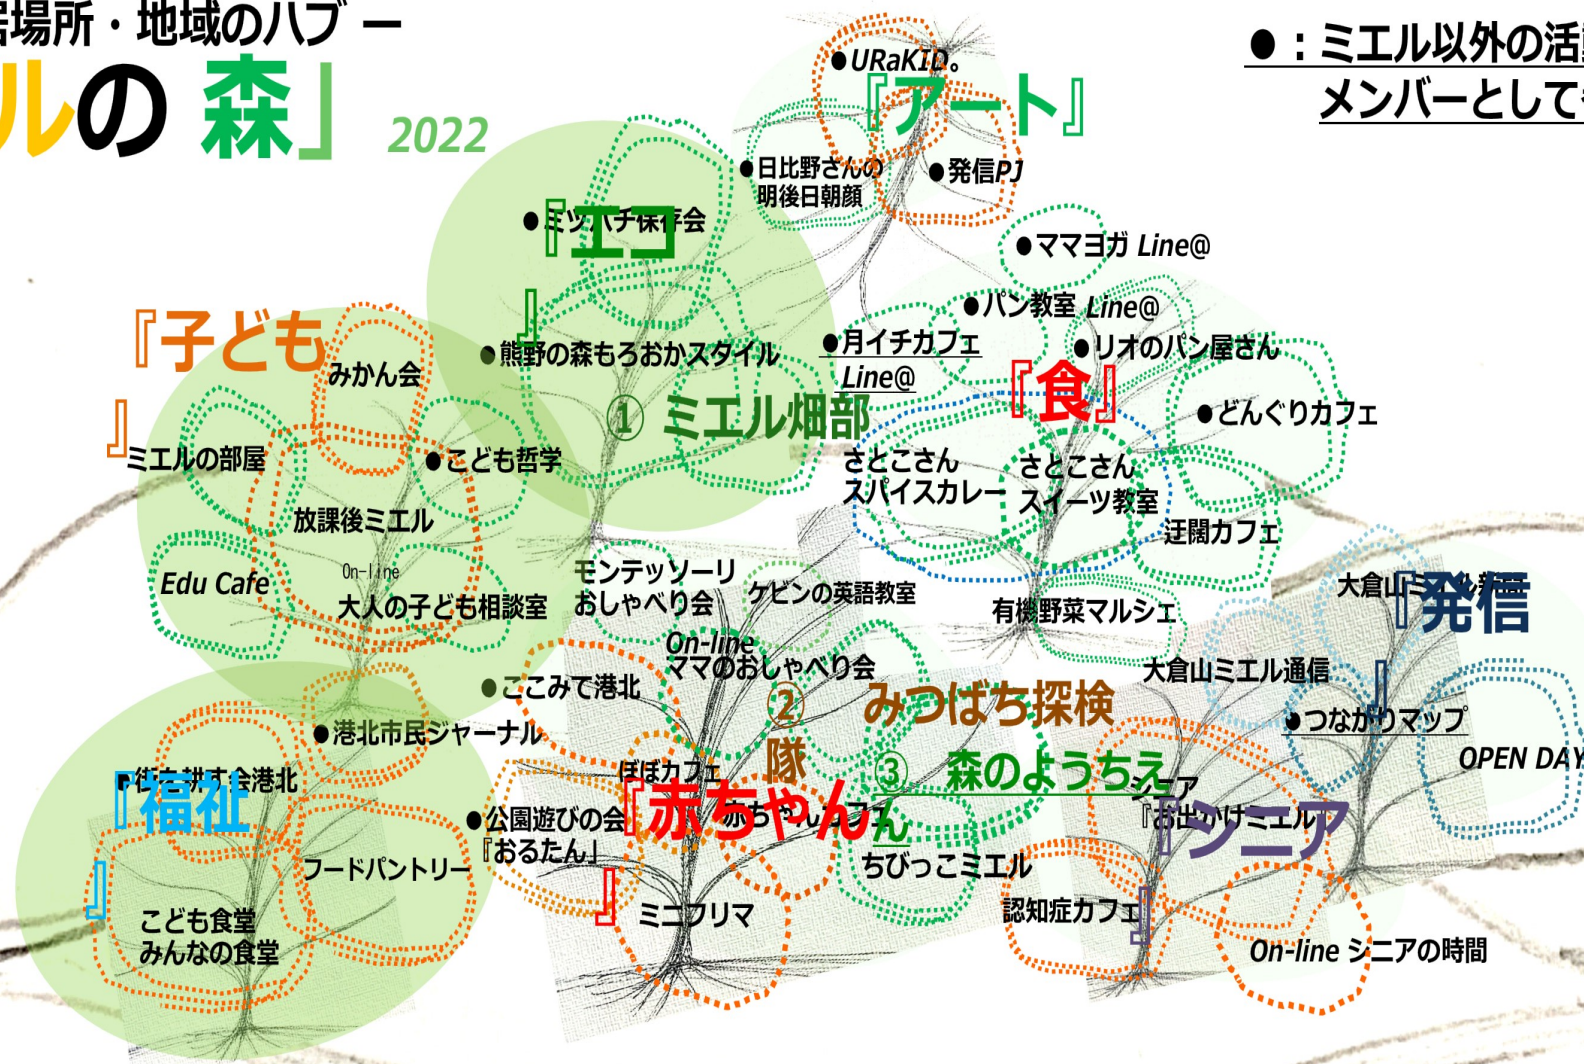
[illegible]場所・地域のハブ ー
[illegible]ルの 森」 2022

●：ミエル以外の活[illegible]
メンバーとして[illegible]

●URaKID。
『アート』
●日比野さんの明後日朝顔
●発信PJ
●ミツバチ保存会
『エコ』
●ママヨガ Line@
●パン教室 Line@
『子ども』
みかん会
●熊野の森もろおかスタイル
●月イチカフェ Line@
●リオのパン屋さん
『食』
① ミエル畑部
●どんぐりカフェ
ミエルの部屋
●こども哲学
さとこさん スパイスカレー
さとこさん スイーツ教室
放課後ミエル
迂闊カフェ
Edu Cafe
On-line 大人の子ども相談室
モンテッソーリ おしゃべり会
ケビンの英語教室
有機野菜マルシェ
大倉山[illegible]
『発信』
On-line ママのおしゃべり会
●ここみて港北
大倉山ミエル通信
② みつばち探検隊
●つながりマップ
●港北市民ジャーナル
OPEN DAY
●住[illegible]会港北
『福祉』
ぽぽカフェ
③ 森のようちえん
シニア
『お出かけミエル』
●公園遊びの会『おるたん』
『赤ちゃん』
赤ちゃんカフェ
『シニア』
フードパントリー
ちびっこミエル
こども食堂 みんなの食堂
ミニフリマ
認知症カフェ
On-line シニアの時間